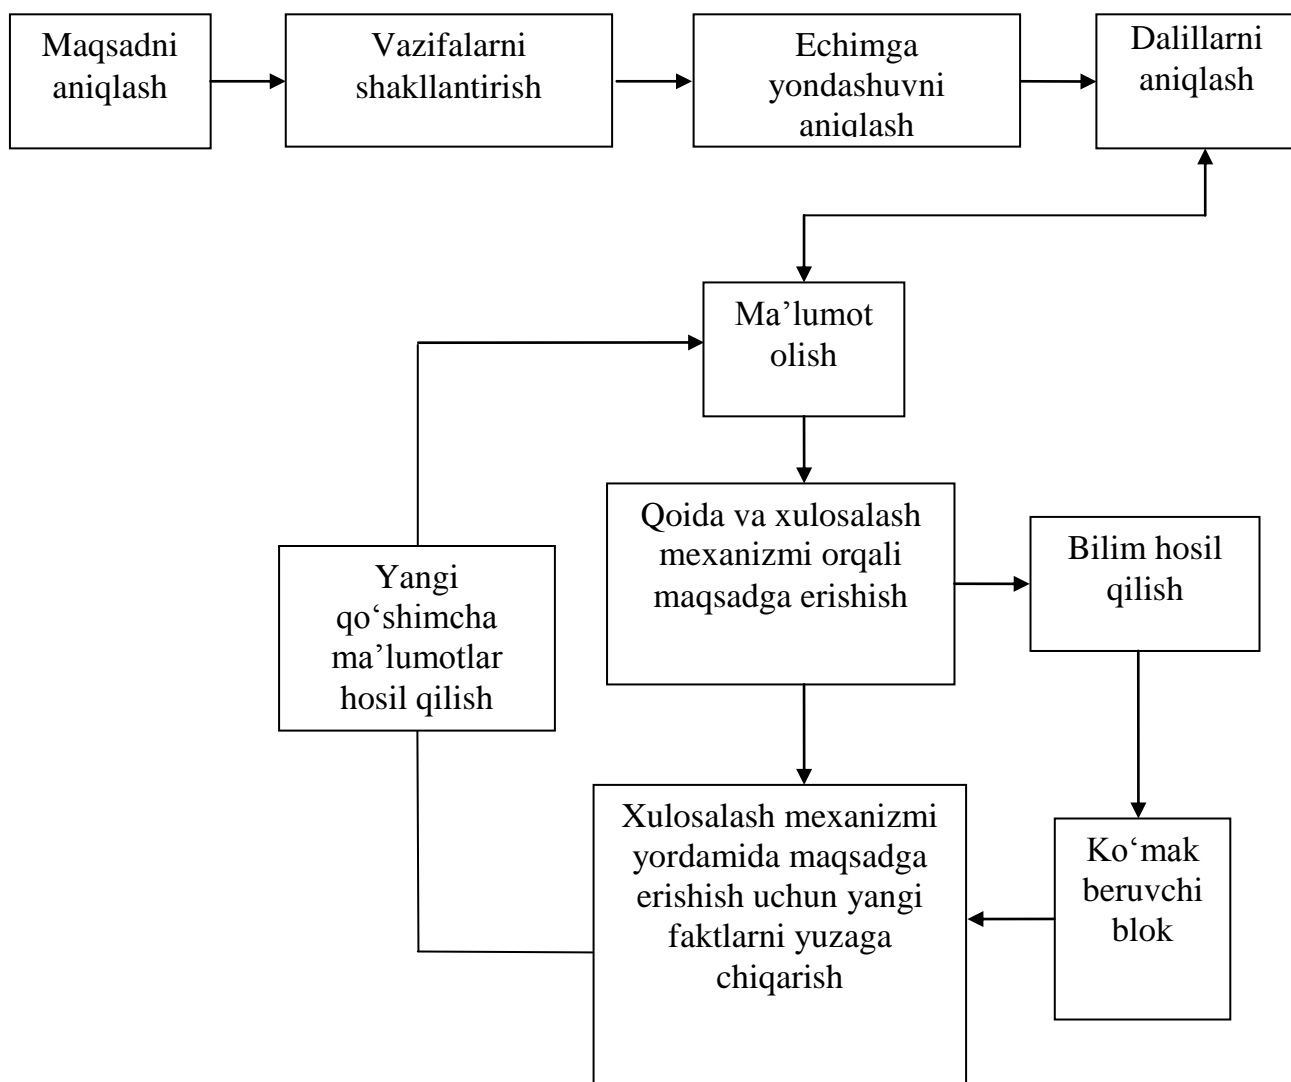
Maqsadni aniqlash

Vazifalarni shakllantirish

Echimga yondashuvni aniqlash

Dalillarni aniqlash

Ma’lumot olish

Qoida va xulosalash mexanizmi orqali maqsadga erishish

Bilim hosil qilish

Yangi qo‘shimcha ma’lumotlar hosil qilish

Xulosalash mexanizmi yordamida maqsadga erishish uchun yangi faktlarni yuzaga chiqarish

Ko‘mak beruvchi blok